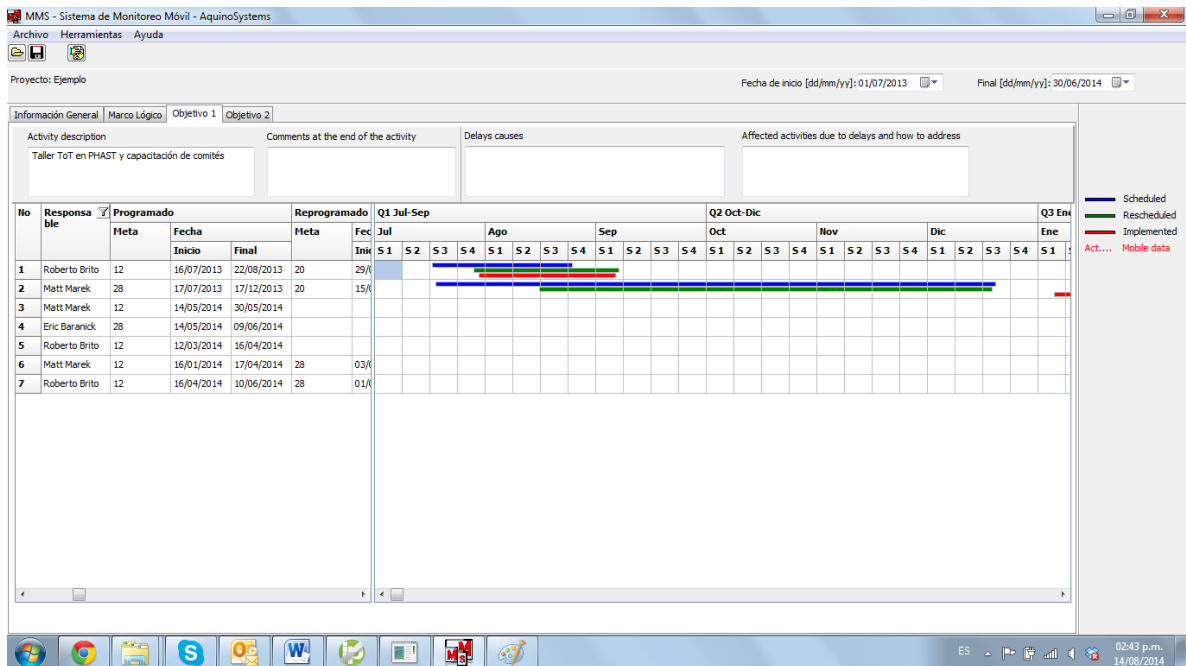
MMS - Sistema de Monitoreo Móvil - AquinoSystems

Archivo Herramientas Ayuda

Proyecto: Ejemplo

Fecha de inicio [dd/mm/yy]: 01/07/2013

Final [dd/mm/yy]: 30/06/2014

Información General | Marco Lógico | Objetivo 1 | Objetivo 2

Activity description
Taller ToT en PHAST y capacitación de comités

Comments at the end of the activity

Delays causes

Affected activities due to delays and how to address

| No | Responsable | Programado Meta | Fecha Inicio | Final | Reprogramado Meta | Fec Inic |
|---|---|---|---|---|---|---|
| 1 | Roberto Brito | 12 | 16/07/2013 | 22/08/2013 | 20 | 29/( |
| 2 | Matt Marek | 28 | 17/07/2013 | 17/12/2013 | 20 | 15/( |
| 3 | Matt Marek | 12 | 14/05/2014 | 30/05/2014 | | |
| 4 | Eric Baranick | 28 | 14/05/2014 | 09/06/2014 | | |
| 5 | Roberto Brito | 12 | 12/03/2014 | 16/04/2014 | | |
| 6 | Matt Marek | 12 | 16/01/2014 | 17/04/2014 | 28 | 03/( |
| 7 | Roberto Brito | 12 | 16/04/2014 | 10/06/2014 | 28 | 01/( |

Q1 Jul-Sep | Q2 Oct-Dic | Q3 Ene
Jul | Ago | Sep | Oct | Nov | Dic | Ene
S 1 S 2 S 3 S 4 S 1 S 2 S 3 S 4 S 1 S 2 S 3 S 4 S 1 S 2 S 3 S 4 S 1 S 2 S 3 S 4 S 1 S 2 S 3 S 4 S 1

Scheduled
Rescheduled
Implemented
Act.... Mobile data

ES 02:43 p.m. 14/08/2014